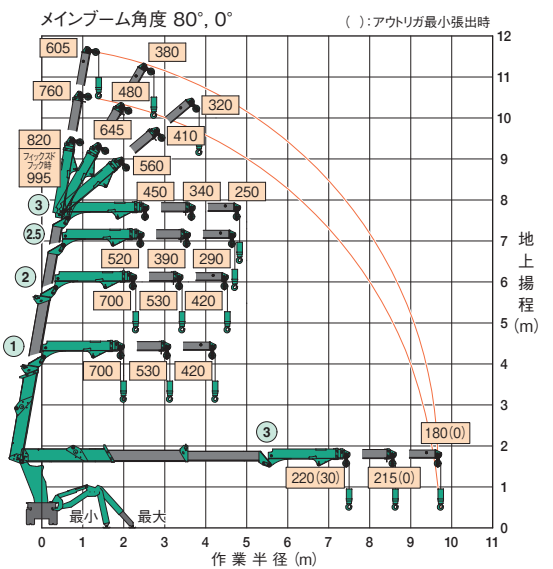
メインブーム角度 80°, 0°

( ):アウトリガ最小張出時

605
380
760
480
320
645
410
820
フィックスドフック時
995
560
3
450
340
250
2.5
2
520
390
290
700
530
420
1
700
530
420
3
180(0)
220(30)
215(0)
最小
最大

12
11
10
9
8
7
6
5
4
3
2
1
0

地上揚程 (m)

0 1 2 3 4 5 6 7 8 9 10 11
作業半径 (m)